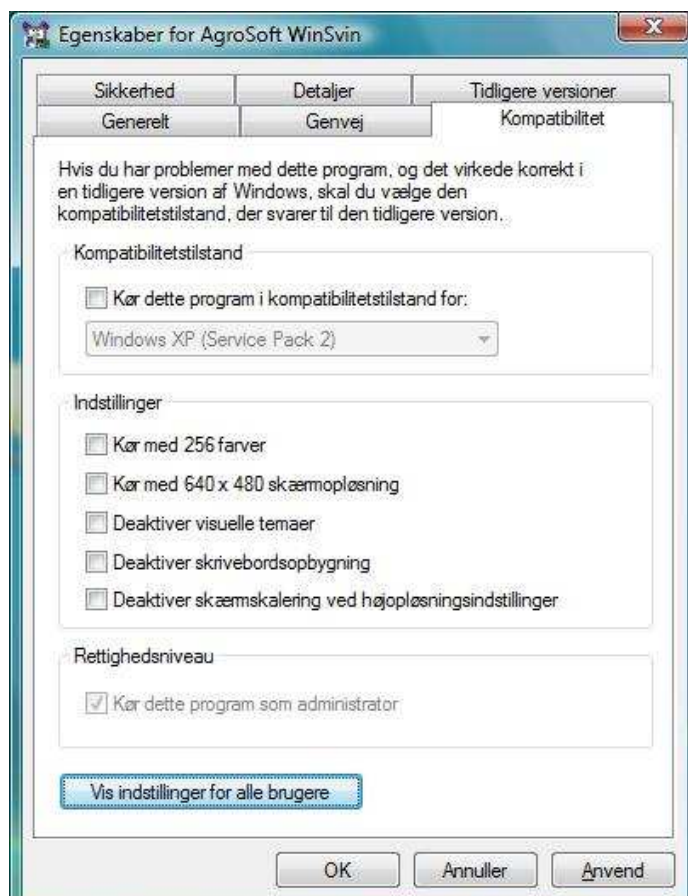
Egenskaber for AgroSoft WinSvin

Sikkerhed
Detaljer
Tidligere versioner
Generelt
Genvej
Kompatibilitet

Hvis du har problemer med dette program, og det virkede korrekt i en tidligere version af Windows, skal du vælge den kompatibilitetstilstand, der svarer til den tidligere version.

Kompatibilitetstilstand

Kør dette program i kompatibilitetstilstand for:

Windows XP (Service Pack 2)

Indstillinger

Kør med 256 farver

Kør med 640 x 480 skærmopløsning

Deaktiver visuelle temaer

Deaktiver skrivebordsopbygning

Deaktiver skærmskalering ved højopløsningsindstillinger

Rettighedsniveau

Kør dette program som administrator

Vis indstillinger for alle brugere

OK
Annuller
Anvend